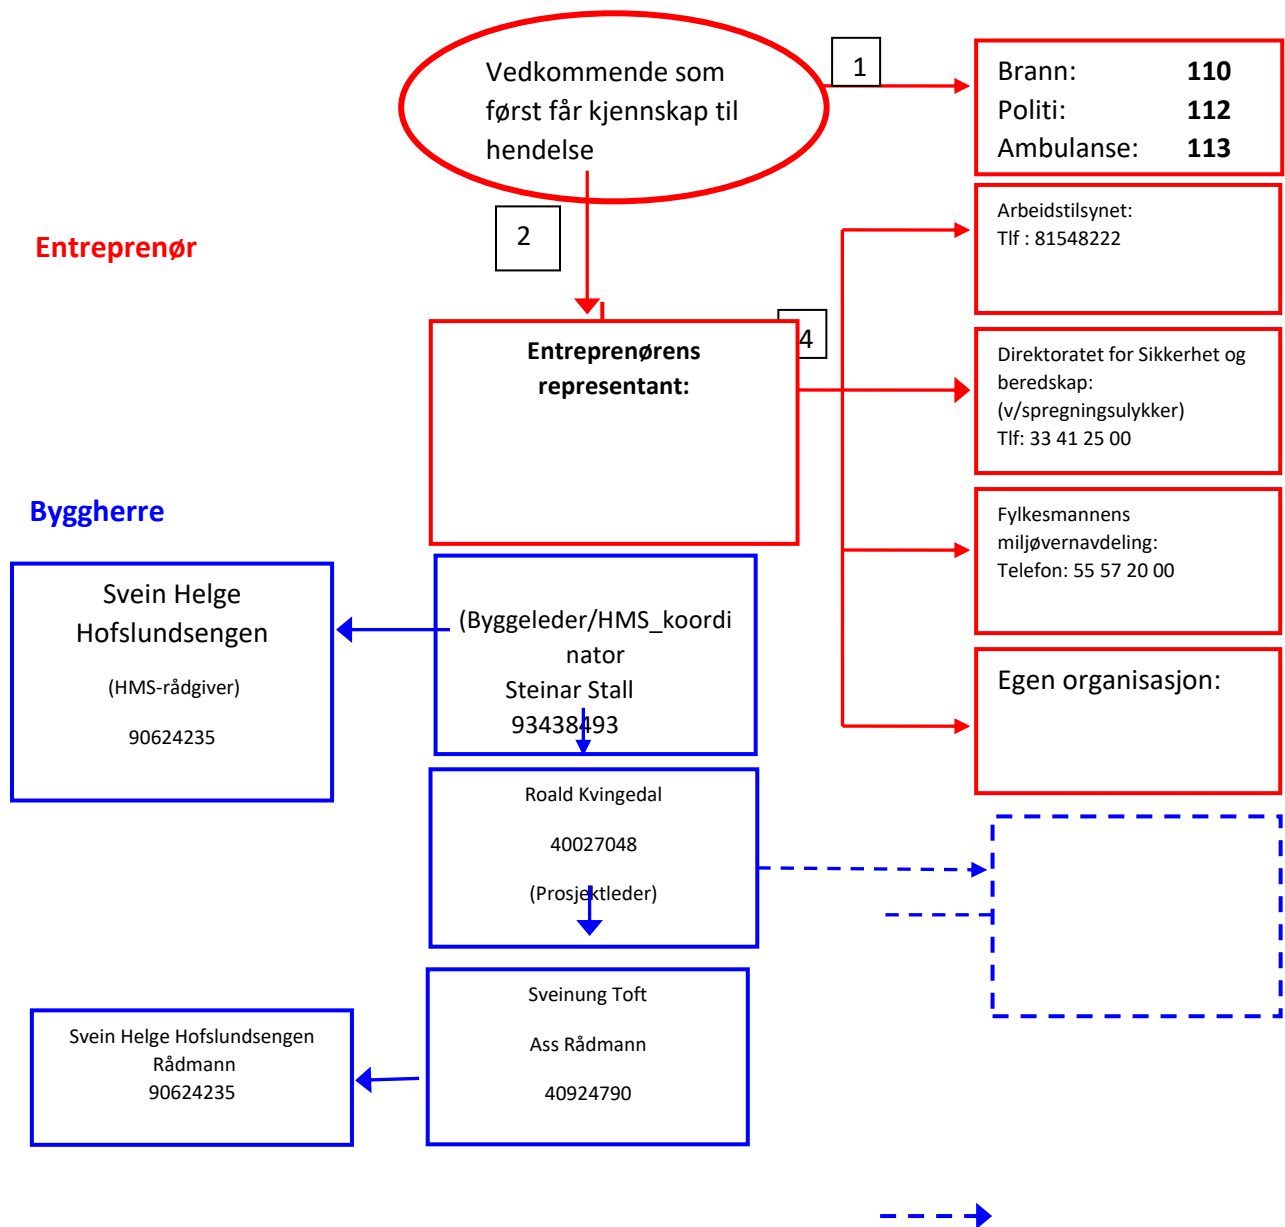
Vedkommende som først får kjennskap til hendelse

1

Brann: **110**
Politi: **112**
Ambulanse: **113**

2

Entreprenør

Arbeidstilsynet:
Tlf : 81548222

4

**Entreprenørens representant:**

Direktoratet for Sikkerhet og beredskap:
(v/spregningsulykker)
Tlf: 33 41 25 00

Byggherre

Fylkesmannens miljøvernavdeling:
Telefon: 55 57 20 00

Svein Helge Hofslundsengen

(HMS-rådgiver)

90624235

(Byggeleder/HMS_koordinator
Steinar Stall
93438493

Egen organisasjon:

Roald Kvingedal

40027048

(Prosjektleder)

Sveinung Toft

Ass Rådmann

40924790

Svein Helge Hofslundsengen
Rådmann
90624235